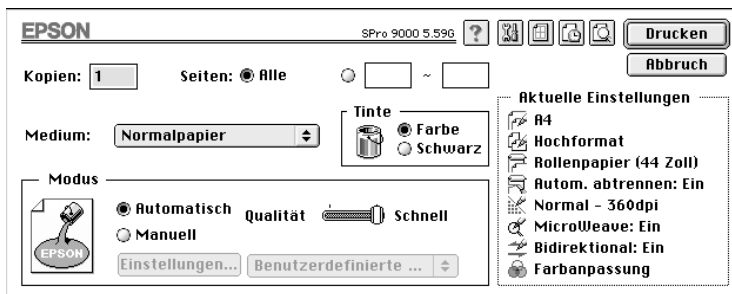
EPSON

SPro 9000 5.59G ?

Drucken

Abbruch

Kopien: 1

Seiten: Alle

~

Medium: Normalpapier

Tinte

Farbe

Schwarz

Modus

Automatisch

Manuell

Qualität

Schnell

Einstellungen...

Benutzerdefinierte ...

EPSON

Aktuelle Einstellungen

A4

Hochformat

Rollenpapier (44 Zoll)

Autom. abtrennen: Ein

Normal - 360dpi

MicroWeave: Ein

Bidirektional: Ein

Farbanpassung